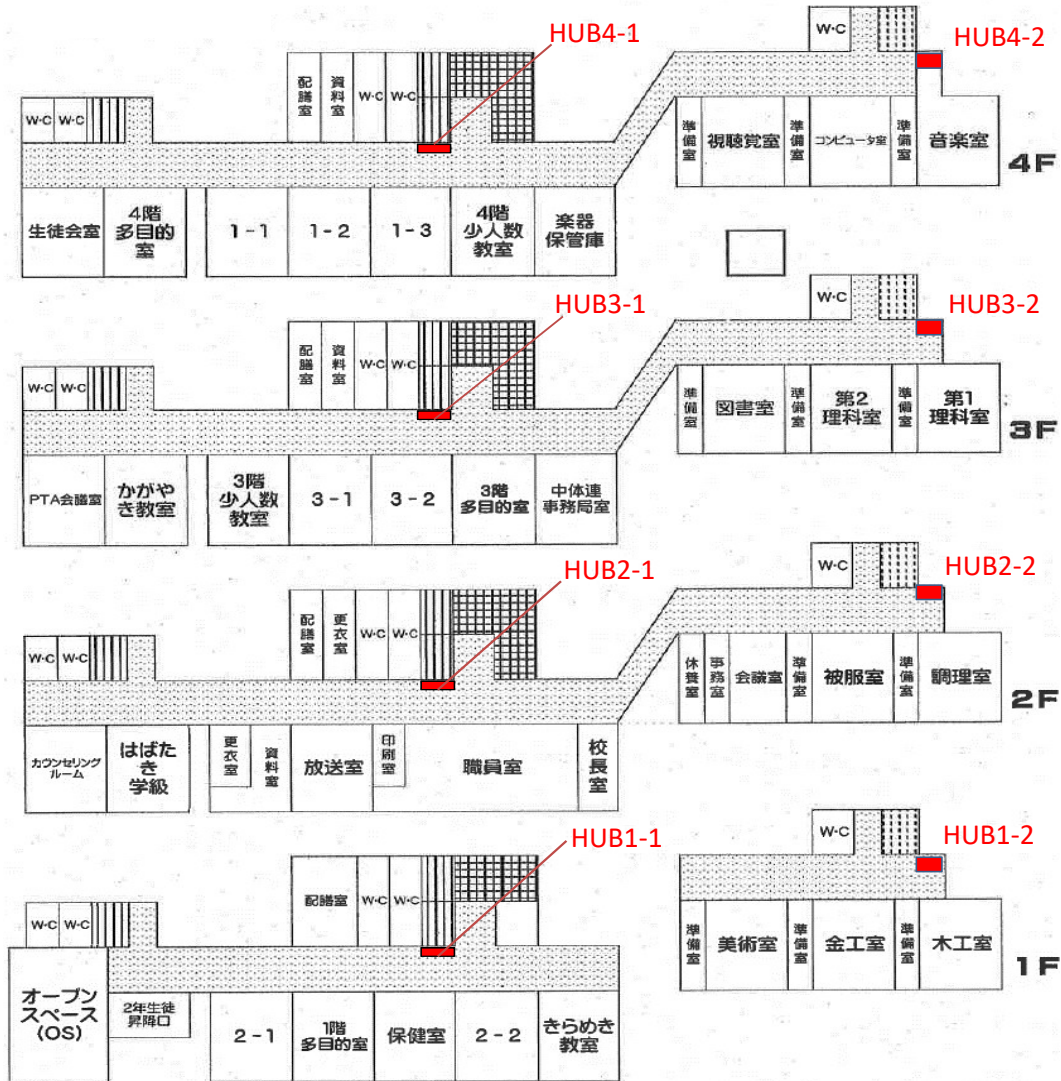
HUB4-1
HUB4-2
W·C
W·C
W·C
配膳室
資料室
W·C
W·C
準備室
視聴覚室
準備室
コンピュータ室
準備室
音楽室
4F
生徒会室
4階多目的室
1-1
1-2
1-3
4階少人数教室
楽器保管庫

HUB3-1
HUB3-2
W·C
W·C
W·C
配膳室
資料室
W·C
W·C
準備室
図書室
準備室
第2理科室
準備室
第1理科室
3F
PTA会議室
かがやき教室
3階少人数教室
3-1
3-2
3階多目的室
中体連事務局室

HUB2-1
HUB2-2
W·C
W·C
W·C
配膳室
更衣室
W·C
W·C
休養室
事務室
会議室
準備室
被服室
準備室
調理室
2F
カウンセリングルーム
はばたき学級
更衣室
資料室
放送室
印刷室
職員室
校長室

HUB1-1
HUB1-2
W·C
W·C
W·C
配膳室
W·C
W·C
準備室
美術室
準備室
金工室
準備室
木工室
1F
オープンスペース(OS)
2年生徒昇降口
2-1
1階多目的室
保健室
2-2
きらめき教室